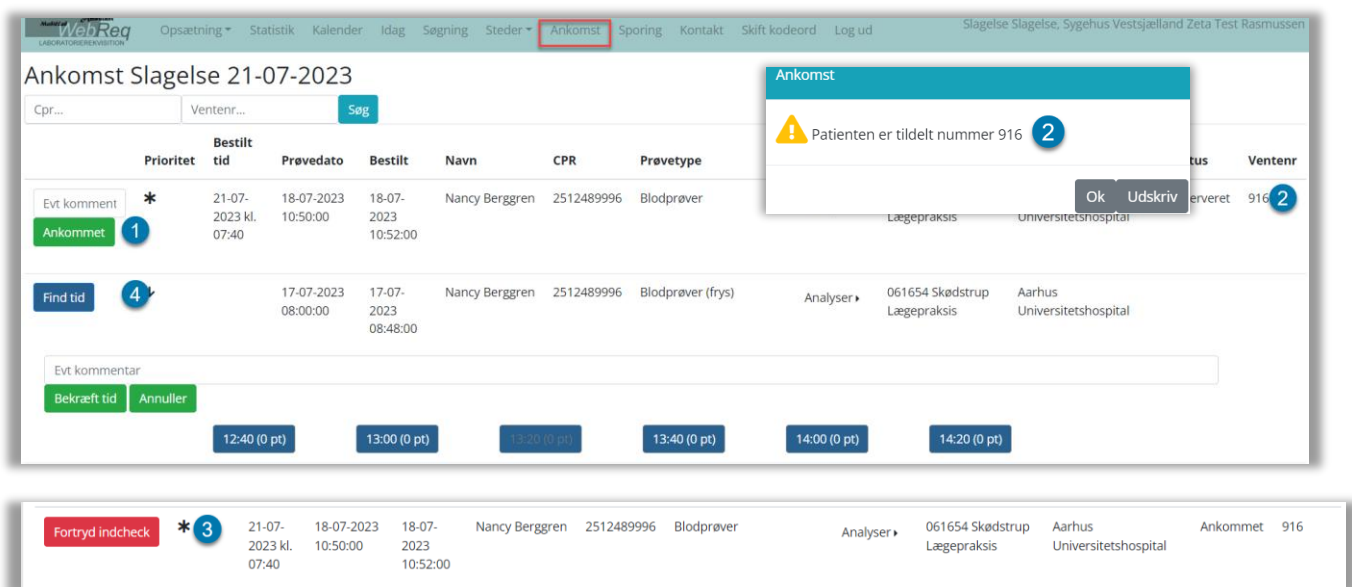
WebReq
LABORATORIEREKVISITION

Opsætning ▾ Statistik Kalender Idag Søgning Steder ▾ Ankomst Sporing Kontakt Skift kodeord Log ud

Slagelse Slagelse, Sygehus Vestsjælland Zeta Test Rasmussen

Ankomst Slagelse 21-07-2023

Cpr... Ventenr... Søg

Ankomst

Patienten er tildelt nummer 916 2

Ok Udskriv

| | Prioritet | Bestilt tid | Prøvedato | Bestilt | Navn | CPR | Prøvetype | | | | tus | Ventenr |
|---|---|---|---|---|---|---|---|---|---|---|---|---|
| Evt komment Ankommet 1 | * | 21-07-2023 kl. 07:40 | 18-07-2023 10:50:00 | 18-07-2023 10:52:00 | Nancy Berggren | 2512489996 | Blodprøver | | Lægepraksis | Universitetshospital | erveret | 916 2 |
| Find tid 4 | | | 17-07-2023 08:00:00 | 17-07-2023 08:48:00 | Nancy Berggren | 2512489996 | Blodprøver (frys) | Analyser ▸ | 061654 Skødstrup Lægepraksis | Aarhus Universitetshospital | | |

Evt kommentar

Bekræft tid Annuller

12:40 (0 pt) 13:00 (0 pt) 13:20 (0 pt) 13:40 (0 pt) 14:00 (0 pt) 14:20 (0 pt)

| Fortryd indcheck | * 3 | 21-07-2023 kl. 07:40 | 18-07-2023 10:50:00 | 18-07-2023 10:52:00 | Nancy Berggren | 2512489996 | Blodprøver | Analyser ▸ | 061654 Skødstrup Lægepraksis | Aarhus Universitetshospital | Ankommet | 916 |
|---|---|---|---|---|---|---|---|---|---|---|---|---|